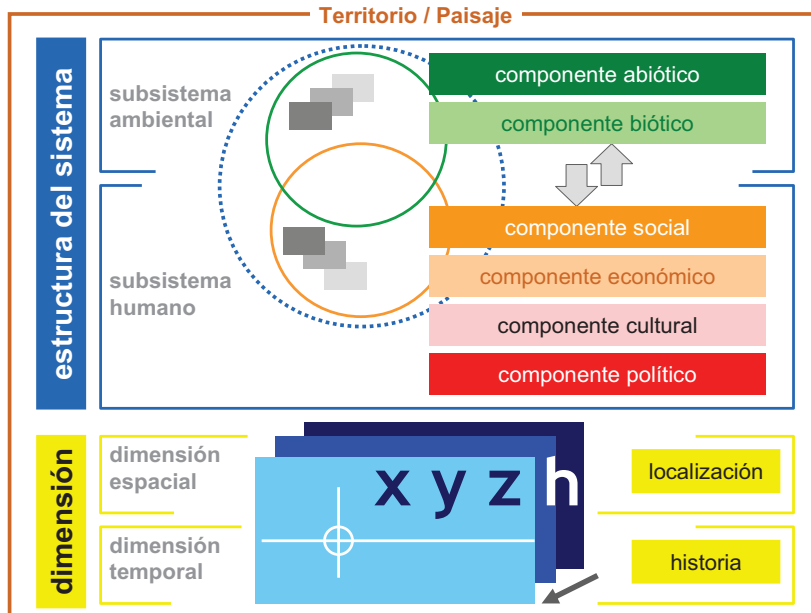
Territorio / Paisaje

estructura del sistema

subsistema ambiental

subsistema humano

componente abiótico

componente biótico

componente social

componente económico

componente cultural

componente político

dimensión

dimensión espacial

dimensión temporal

x y z h

localización

historia